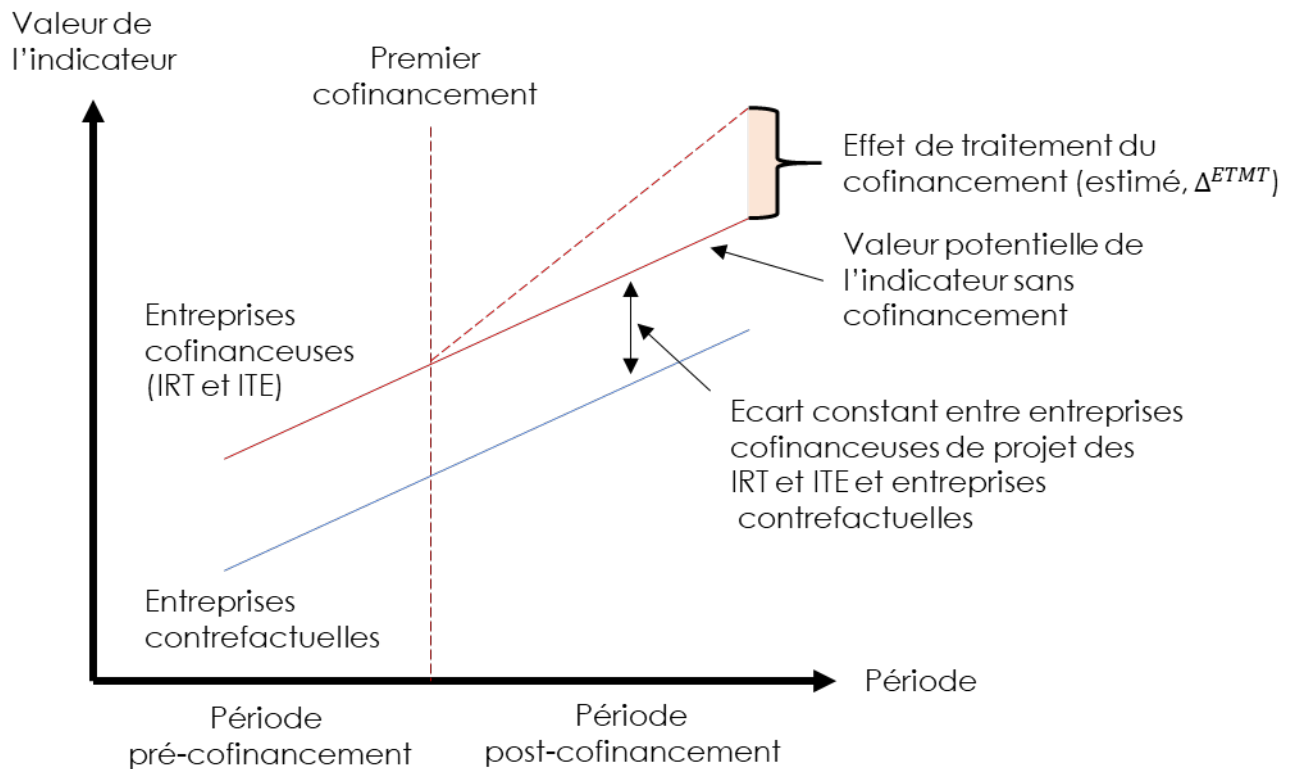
Valeur de l'indicateur

Premier cofinancement

Effet de traitement du cofinancement (estimé, $\Delta^{ETMT}$)

Valeur potentielle de l'indicateur sans cofinancement

Entreprises cofinanceuses (IRT et ITE)

Ecart constant entre entreprises cofinanceuses de projet des IRT et ITE et entreprises contrefactuelles

Entreprises contrefactuelles

Période

Période pré-cofinancement

Période post-cofinancement